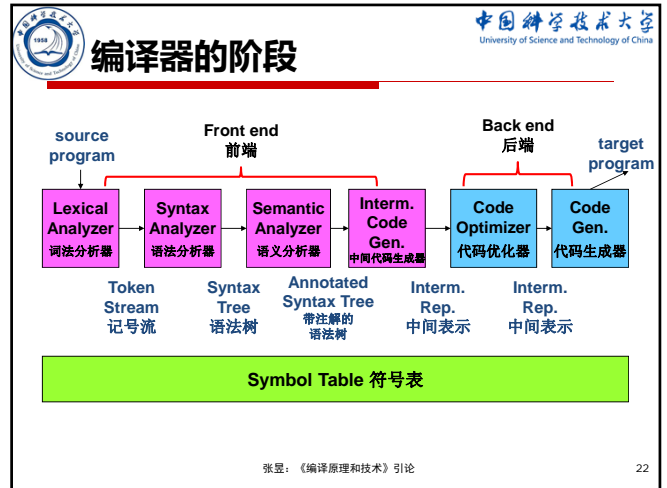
中国科学技术大学 1958

中国科学技术大学
University of Science and Technology of China

编译器的阶段

source program

Front end
前端

Back end
后端

target program

Lexical Analyzer
词法分析器

Syntax Analyzer
语法分析器

Semantic Analyzer
语义分析器

Interm. Code Gen.
中间代码生成器

Code Optimizer
代码优化器

Code Gen.
代码生成器

Token Stream
记号流

Syntax Tree
语法树

Annotated Syntax Tree
带注解的语法树

Interm. Rep.
中间表示

Interm. Rep.
中间表示

Symbol Table 符号表

张昱：《编译原理和技术》引论

22